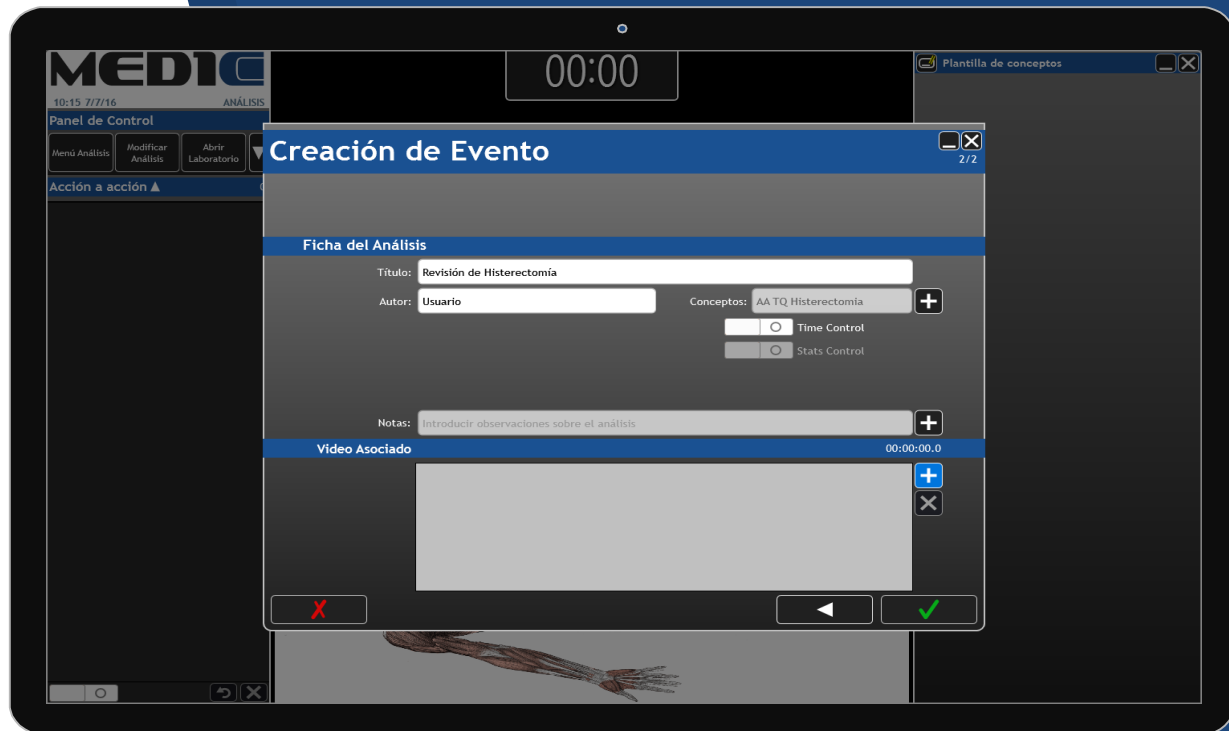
MEDIC
10:15 7/7/16
ANÁLISIS
Panel de Control
Menú Análisis
Modificar Análisis
Abrir Laboratorio
Acción a acción ▲

00:00

Plantilla de conceptos

Creación de Evento
2/2

Ficha del Análisis
Título: Revisión de Histerectomía
Autor: Usuario
Conceptos: AA TQ Histerectomía
Time Control
Stats Control
Notas: Introducir observaciones sobre el análisis

Video Asociado
00:00:00.0